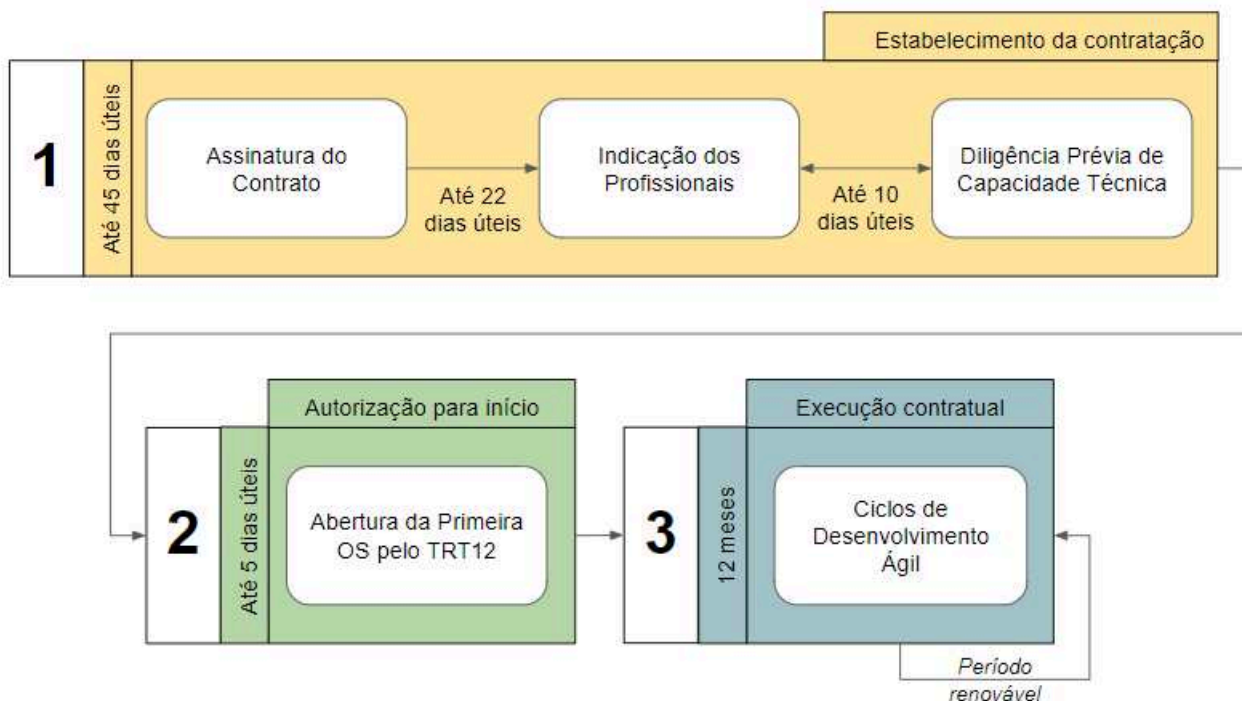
Estabelecimento da contratação

1

Até 45 dias úteis

Assinatura do Contrato

Até 22 dias úteis

Indicação dos Profissionais

Até 10 dias úteis

Diligência Prévia de Capacidade Técnica

Autorização para início

2

Até 5 dias úteis

Abertura da Primeira OS pelo TRT12

Execução contratual

3

12 meses

Ciclos de Desenvolvimento Ágil

Período renovável